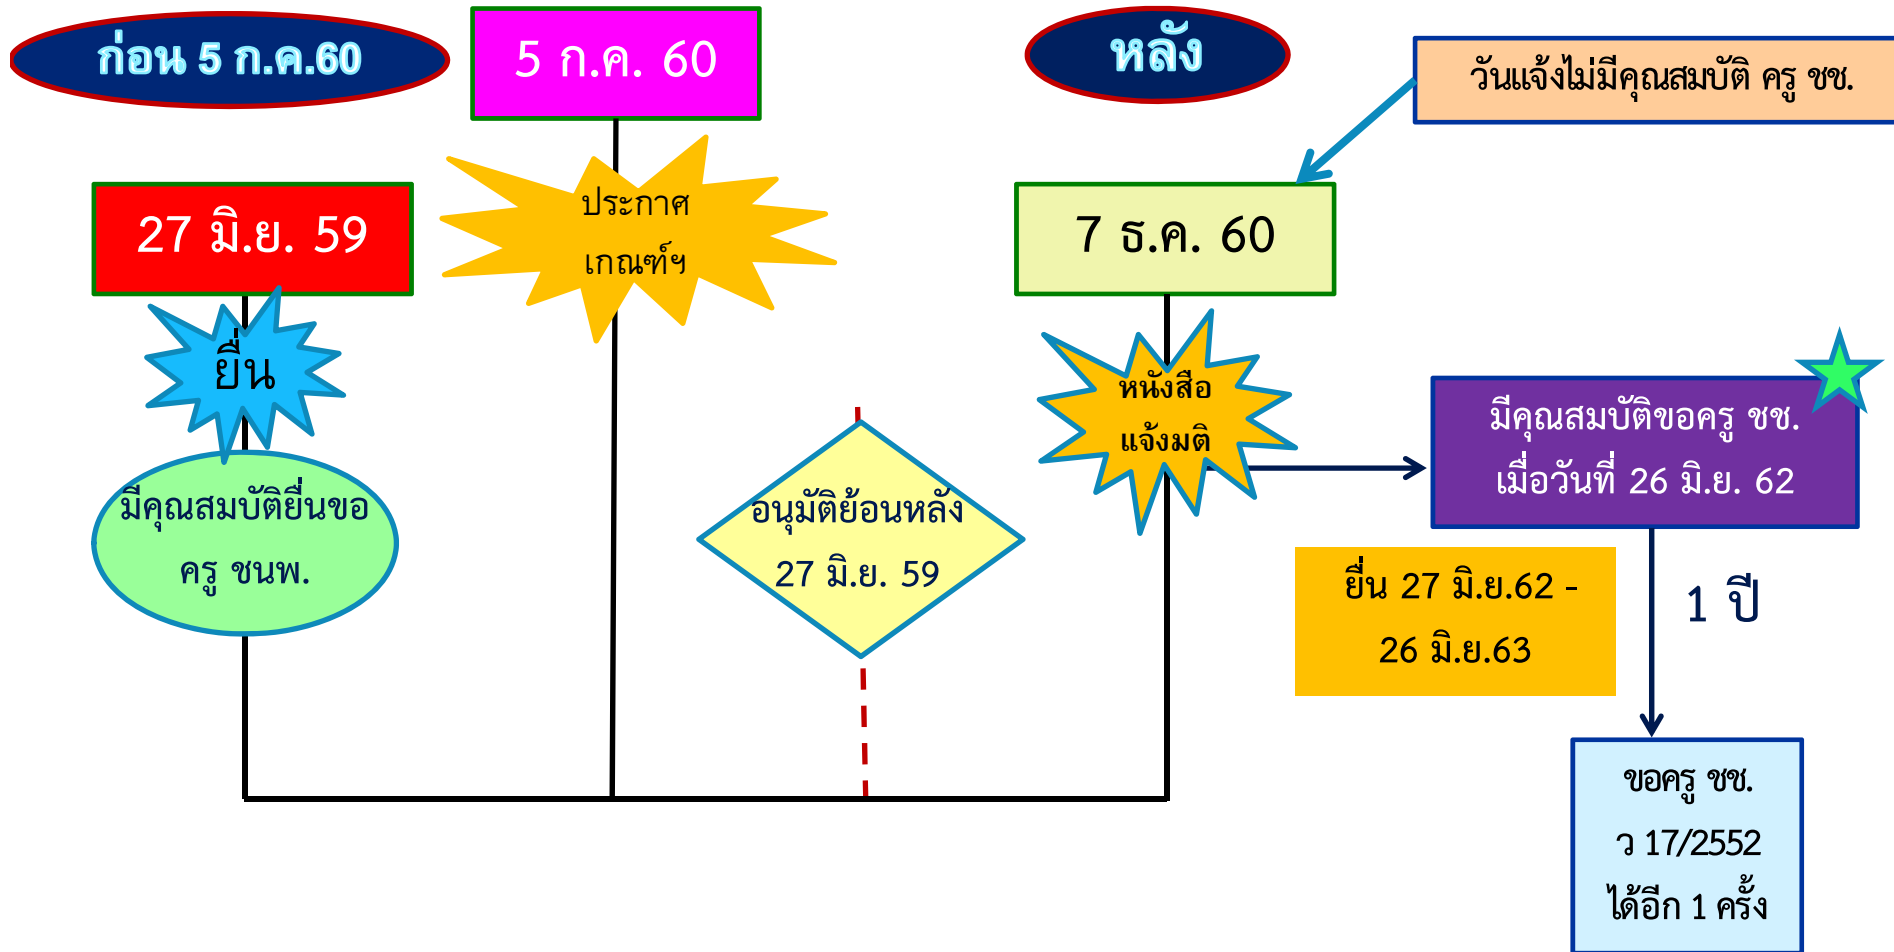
ก่อน 5 ก.ค.60

5 ก.ค. 60

หลัง

วันแจ้งไม่มีคุณสมบัติ ครู ชช.

27 มิ.ย. 59

ประกาศ เกณฑ์ฯ

7 ธ.ค. 60

ยื่น

หนังสือ แจ้งมติ

มีคุณสมบัติขอครู ชช. เมื่อวันที่ 26 มิ.ย. 62

มีคุณสมบัติยื่นขอ ครู ชนพ.

อนุมัติย้อนหลัง 27 มิ.ย. 59

ยื่น 27 มิ.ย.62 - 26 มิ.ย.63

1 ปี

ขอครู ชช. ว 17/2552 ได้อีก 1 ครั้ง